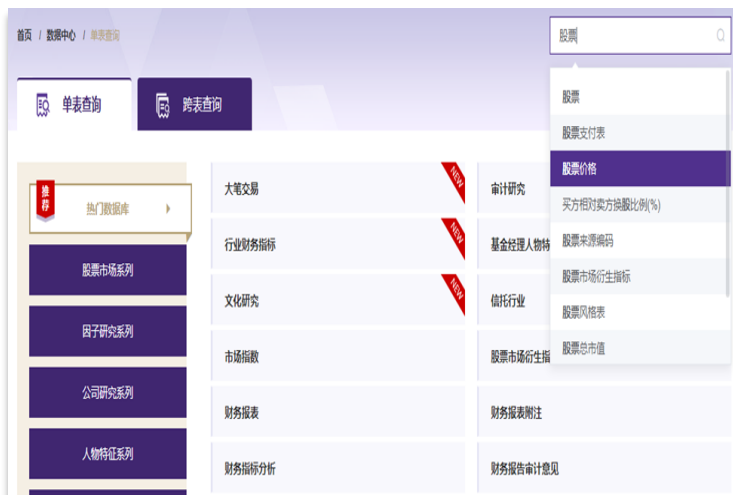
首页 / 数据中心 / 单表查询

股票

单表查询

跨表查询

推荐

热门数据库

股票市场系列

因子研究系列

公司研究系列

人物特征系列

大笔交易

NEW

行业财务指标

NEW

文化研究

NEW

市场指数

财务报表

财务指标分析

审计研究

基金经理人物特

信托行业

股票市场衍生指

财务报表附注

财务报告审计意见

股票

股票支付表

股票价格

买方相对卖方换股比例(%)

股票来源编码

股票市场衍生指标

股票风格表

股票总市值